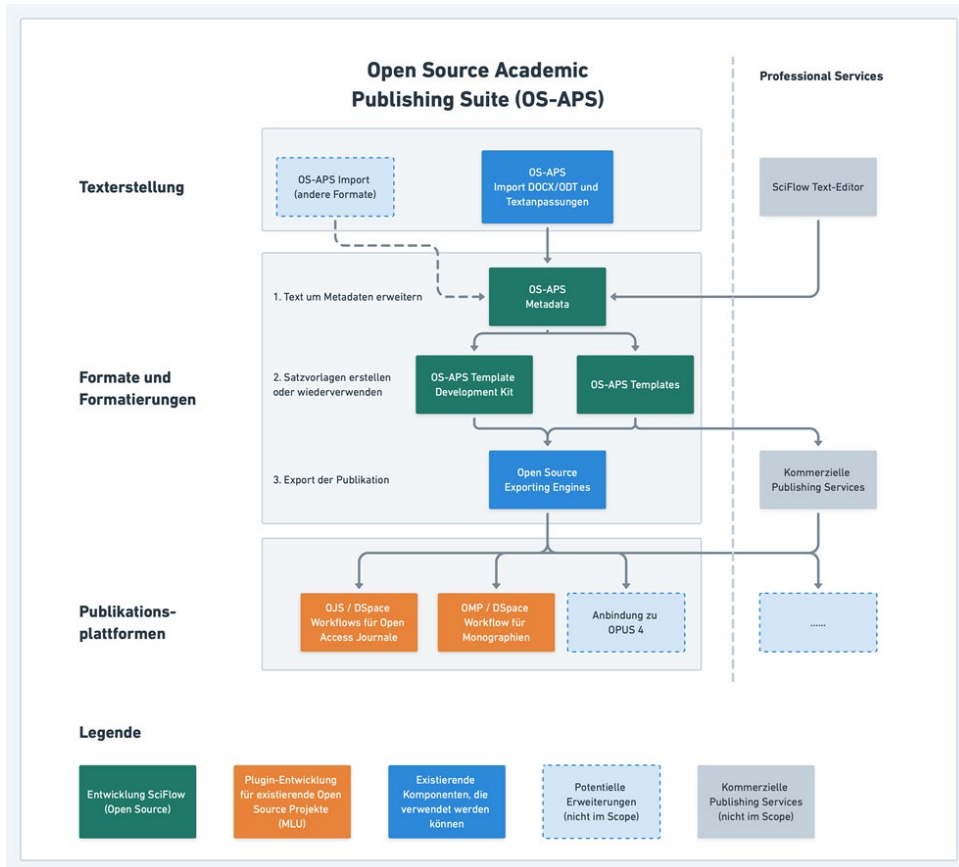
Open Source Academic Publishing Suite (OS-APS)

Professional Services

Texterstellung

OS-APS Import (andere Formate)

OS-APS Import DOCX/ODT und Textanpassungen

SciFlow Text-Editor

1. Text um Metadaten erweitern

OS-APS Metadata

Formate und Formatierungen

2. Satzvorlagen erstellen oder wiederverwenden

OS-APS Template Development Kit

OS-APS Templates

3. Export der Publikation

Open Source Exporting Engines

Kommerzielle Publishing Services

Publikations-plattformen

OJS / DSpace Workflows für Open Access Journale

OMP / DSpace Workflow für Monographien

Anbindung zu OPUS 4

......

Legende

Entwicklung SciFlow (Open Source)

Plugin-Entwicklung für existierende Open Source Projekte (MLU)

Existierende Komponenten, die verwendet werden können

Potentielle Erweiterungen (nicht im Scope)

Kommerzielle Publishing Services (nicht im Scope)